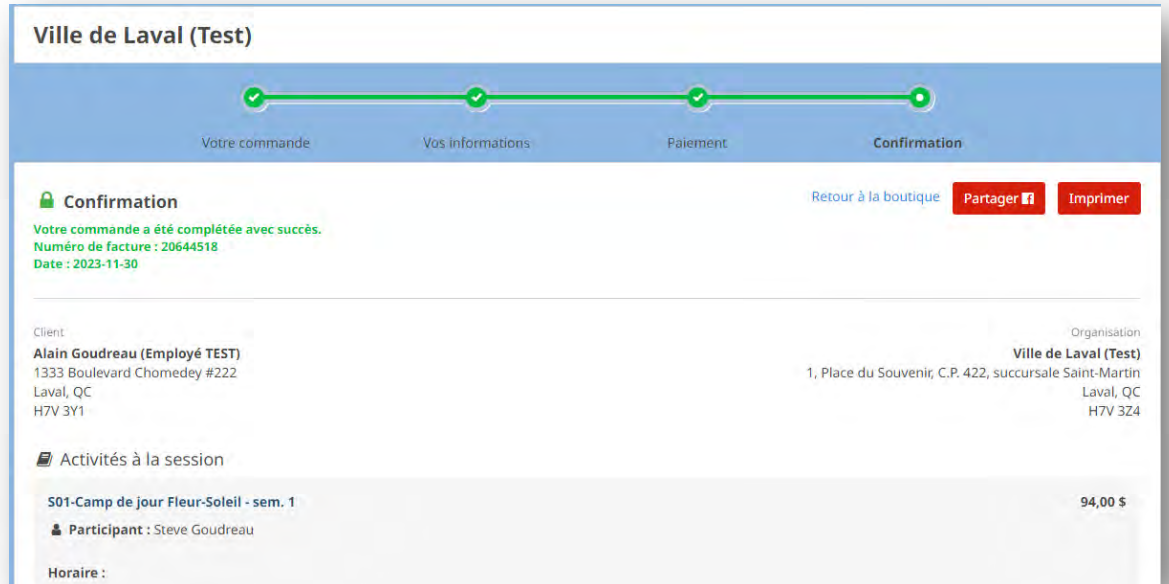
Ville de Laval (Test)

Votre commande
Vos informations
Paiement
Confirmation

Confirmation

Retour à la boutique
Partager
Imprimer

Votre commande a été complétée avec succès.
Numéro de facture : 20644518
Date : 2023-11-30

Client
Alain Goudreau (Employé TEST)
1333 Boulevard Chomedey #222
Laval, QC
H7V 3Y1

Organisation
Ville de Laval (Test)
1, Place du Souvenir, C.P. 422, succursale Saint-Martin
Laval, QC
H7V 3Z4

Activités à la session

S01-Camp de jour Fleur-Soleil - sem. 1
94,00 $
Participant : Steve Goudreau

Horaire :